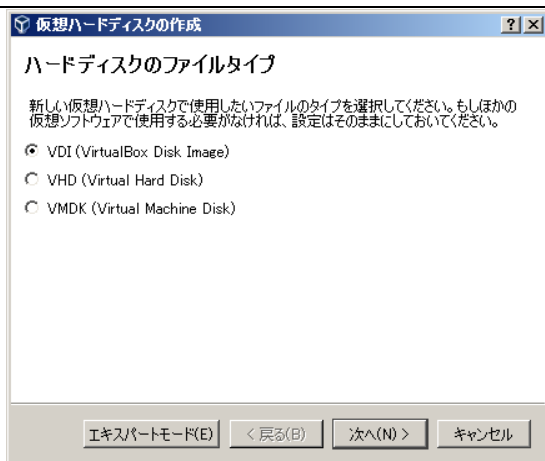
仮想ハードディスクの作成

?
X

ハードディスクのファイルタイプ

新しい仮想ハードディスクで使用したいファイルのタイプを選択してください。もしほかの仮想ソフトウェアで使用する必要がなければ、設定はそのままにしておいてください。

VDI (VirtualBox Disk Image)
VHD (Virtual Hard Disk)
VMDK (Virtual Machine Disk)

エキスパートモード(E)
< 戻る(B)
次へ(N) >
キャンセル